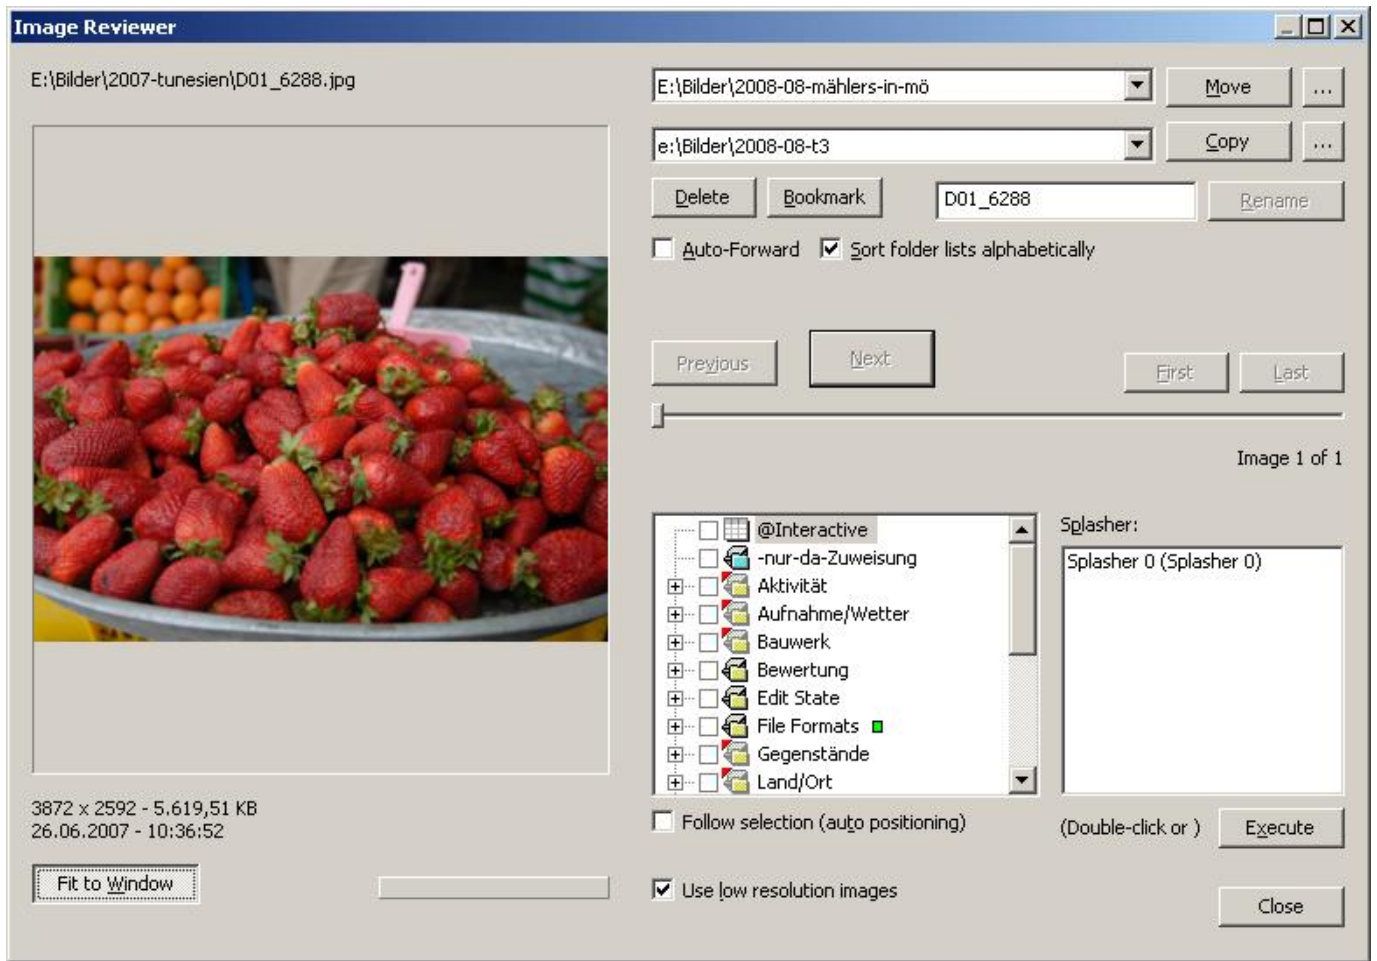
Image Reviewer

E:\Bilder\2007-tunesien\D01_6288.jpg

E:\Bilder\2008-08-mählers-in-mö

Move

...

e:\Bilder\2008-08-t3

Copy

...

Delete

Bookmark

D01_6288

Rename

Auto-Forward

Sort folder lists alphabetically

Previous

Next

First

Last

Image 1 of 1

@Interactive
-nur-da-Zuweisung
Aktivität
Aufnahme/Wetter
Bauwerk
Bewertung
Edit State
File Formats
Gegenstände
Land/Ort

Splasher:

Splasher 0 (Splasher 0)

3872 x 2592 - 5.619,51 KB
26.06.2007 - 10:36:52

Follow selection (auto positioning)

(Double-click or )

Execute

Fit to Window

Use low resolution images

Close